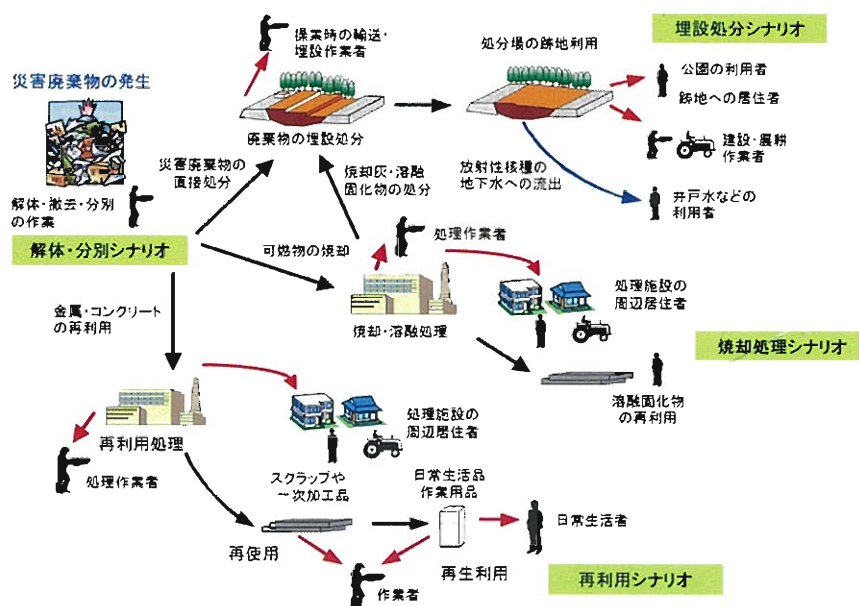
災害廃棄物の発生

解体・撤去・分別の作業

解体・分別シナリオ

操業時の輸送・埋設作業者

処分場の跡地利用

埋設処分シナリオ

公園の利用者

跡地への居住者

建設・農耕作業者

井戸水などの利用者

廃棄物の埋設処分

災害廃棄物の直接処分

焼却灰・溶融固化物の処分

放射性核種の地下水への流出

可燃物の焼却

処理作業者

処理施設の周辺居住者

焼却・溶融処理

焼却処理シナリオ

溶融固化物の再利用

金属・コンクリートの再利用

再利用処理

処理作業者

処理施設の周辺居住者

スクラップや一次加工品

日常生活品作業用品

日常生活者

再使用

再生利用

作業者

再利用シナリオ